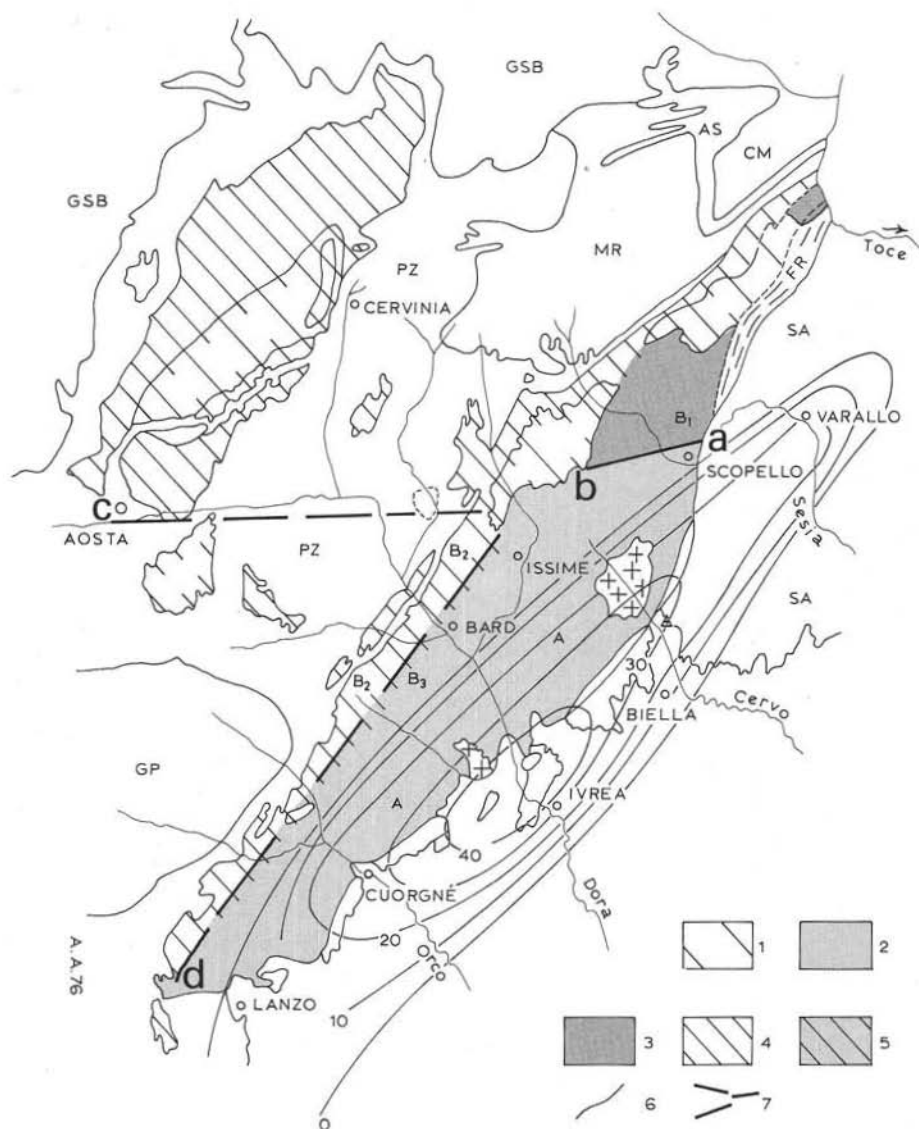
GSB
GSB
AS
CM
MR
PZ
CERVINIA
Toce
FR
SA
$B_1$
a
VARALLO
b
SCOPELLO
c
AOSTA
PZ
$B_2$
ISSIME
Sesia
SA
BARD
A
30
$B_2$
$B_3$
BIELLA
Cervo
GP
IVREA
A
40
CUORGNÈ
Dora
20
Orco
d
LANZO
10
0
A. A. 76
1
2
3
4
5
6
7